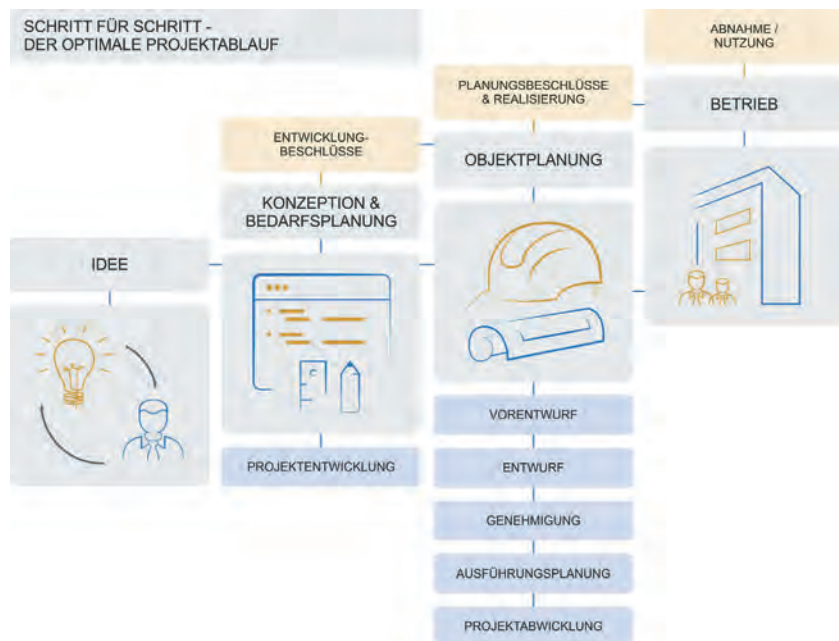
SCHRITT FÜR SCHRITT - DER OPTIMALE PROJEKTABLAUF

ABNAHME / NUTZUNG

BETRIEB

PLANUNGSBESCHLÜSSE & REALISIERUNG

OBJEKTPLANUNG

ENTWICKLUNG-BESCHLÜSSE

KONZEPTION & BEDARFSPLANUNG

IDEE

PROJEKTENTWICKLUNG

VORENTWURF

ENTWURF

GENEHMIGUNG

AUSFÜHRUNGSPLANUNG

PROJEKTABWICKLUNG